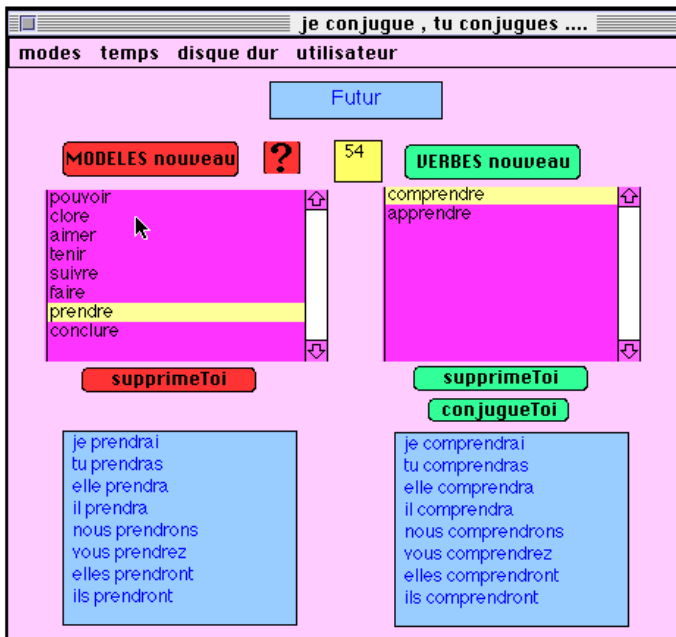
je conjugue , tu conjugues ....

modes temps disque dur utilisateur

Futur

MODELES nouveau

?

54

VERBES nouveau

pouvoir
clore
aimer
tenir
suivre
faire
prendre
conclure

comprendre
apprendre

supprimeToi

supprimeToi

conjugueToi

je prendrai
tu prendras
elle prendra
il prendra
nous prendrons
vous prendrez
elles prendront
ils prendront

je comprendrai
tu comprendras
elle comprendra
il comprendra
nous comprendrons
vous comprendrez
elles comprendront
ils comprendront